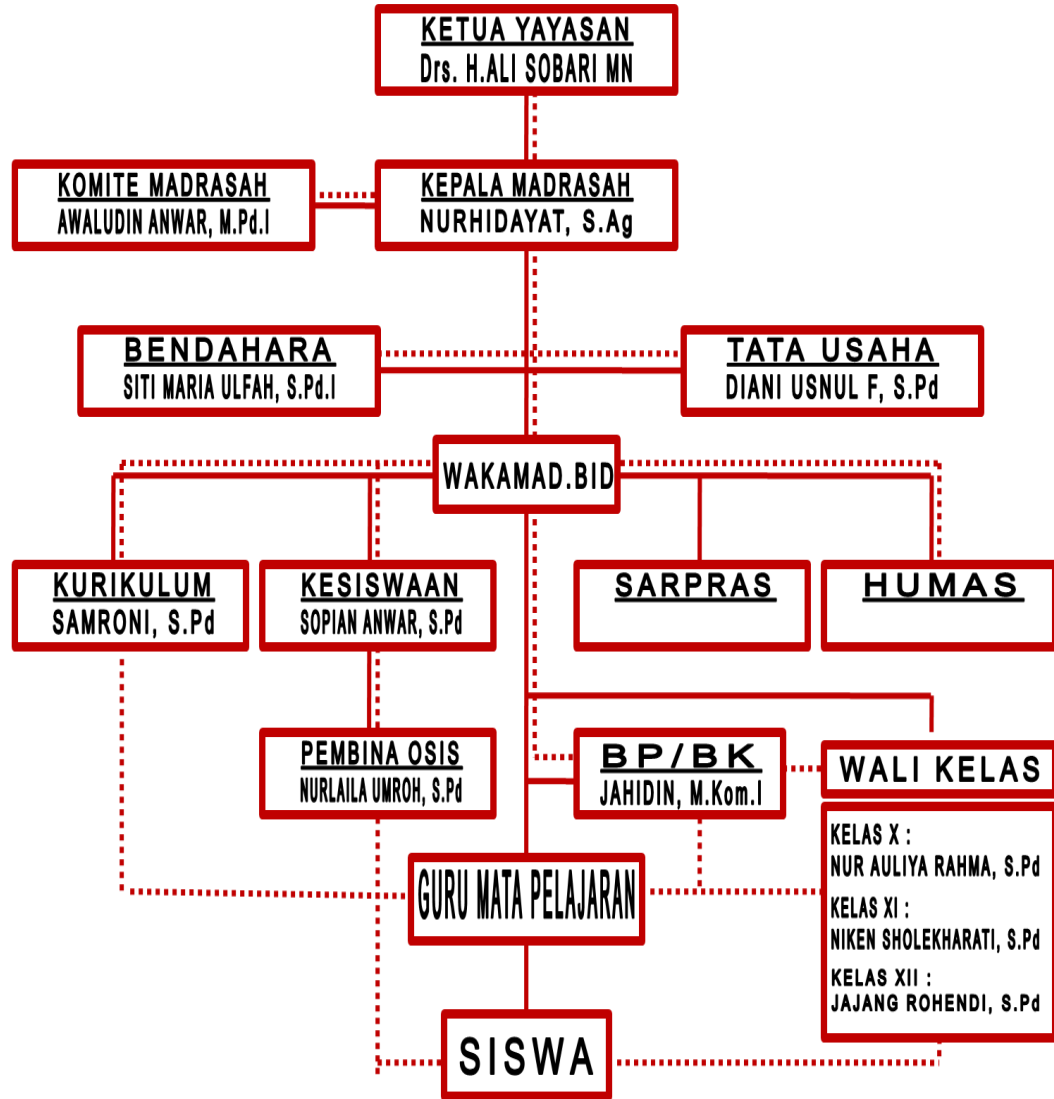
KETUA YAYASAN
Drs. H.ALI SOBARI MN

KOMITE MADRASAH
AWALUDIN ANWAR, M.Pd.I

KEPALA MADRASAH
NURHIDAYAT, S.Ag

BENDAHARA
SITI MARIA ULFAH, S.Pd.I

TATA USAHA
DIANI USNUL F, S.Pd

WAKAMAD.BID

KURIKULUM
SAMRONI, S.Pd

KESISWAAN
SOPIAN ANWAR, S.Pd

SARPRAS

HUMAS

PEMBINA OSIS
NURLAILA UMROH, S.Pd

BP/BK
JAHIDIN, M.Kom.I

WALI KELAS

KELAS X :
NUR AULIYA RAHMA, S.Pd
KELAS XI :
NIKEN SHOLEKHARATI, S.Pd
KELAS XII :
JAJANG ROHENDI, S.Pd

GURU MATA PELAJARAN

SISWA